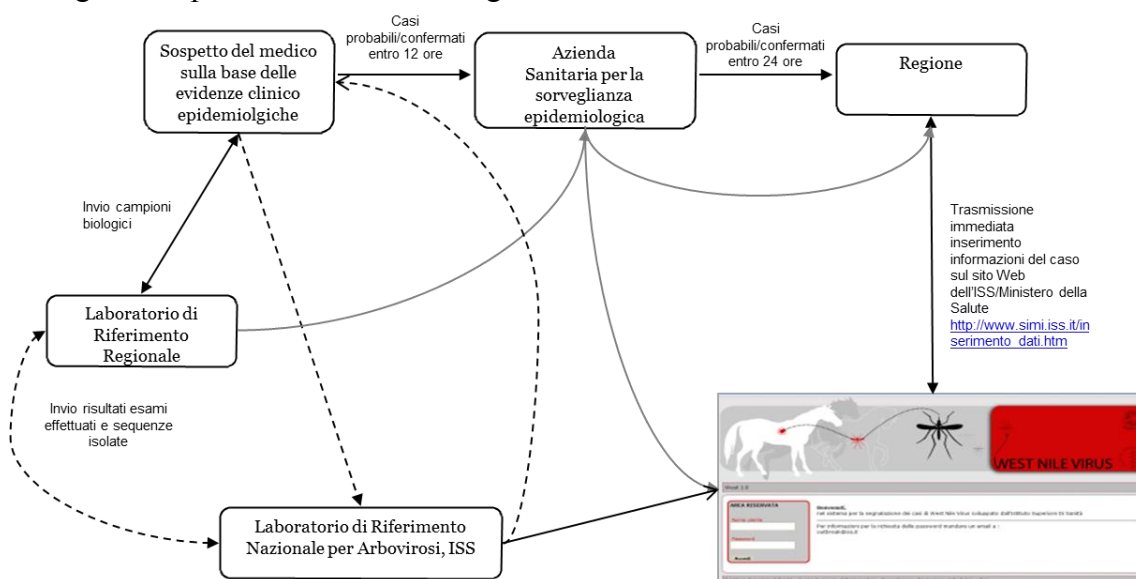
Sospetto del medico sulla base delle evidenze clinico epidemiolgiche

Casi probabili/confermati entro 12 ore

Azienda Sanitaria per la sorveglianza epidemiologica

Casi probabili/confermati entro 24 ore

Regione

Invio campioni biologici

Laboratorio di Riferimento Regionale

Trasmissione immediata inserimento informazioni del caso sul sito Web dell'ISS/Ministero della Salute http://www.simi.iss.it/inserimento_dati.htm

Invio risultati esami effettuati e sequenze isolate

Laboratorio di Riferimento Nazionale per Arbovirosi, ISS

WEST NILE VIRUS

AREA RISERVATA

Benvenuti, nel sistema per la segnalazione dei casi di West Nile Virus sviluppato dall'Istituto Superiore di Sanità

Per informazioni per la richiesta della password mandare un email a: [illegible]

Nome utente

Password

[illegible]